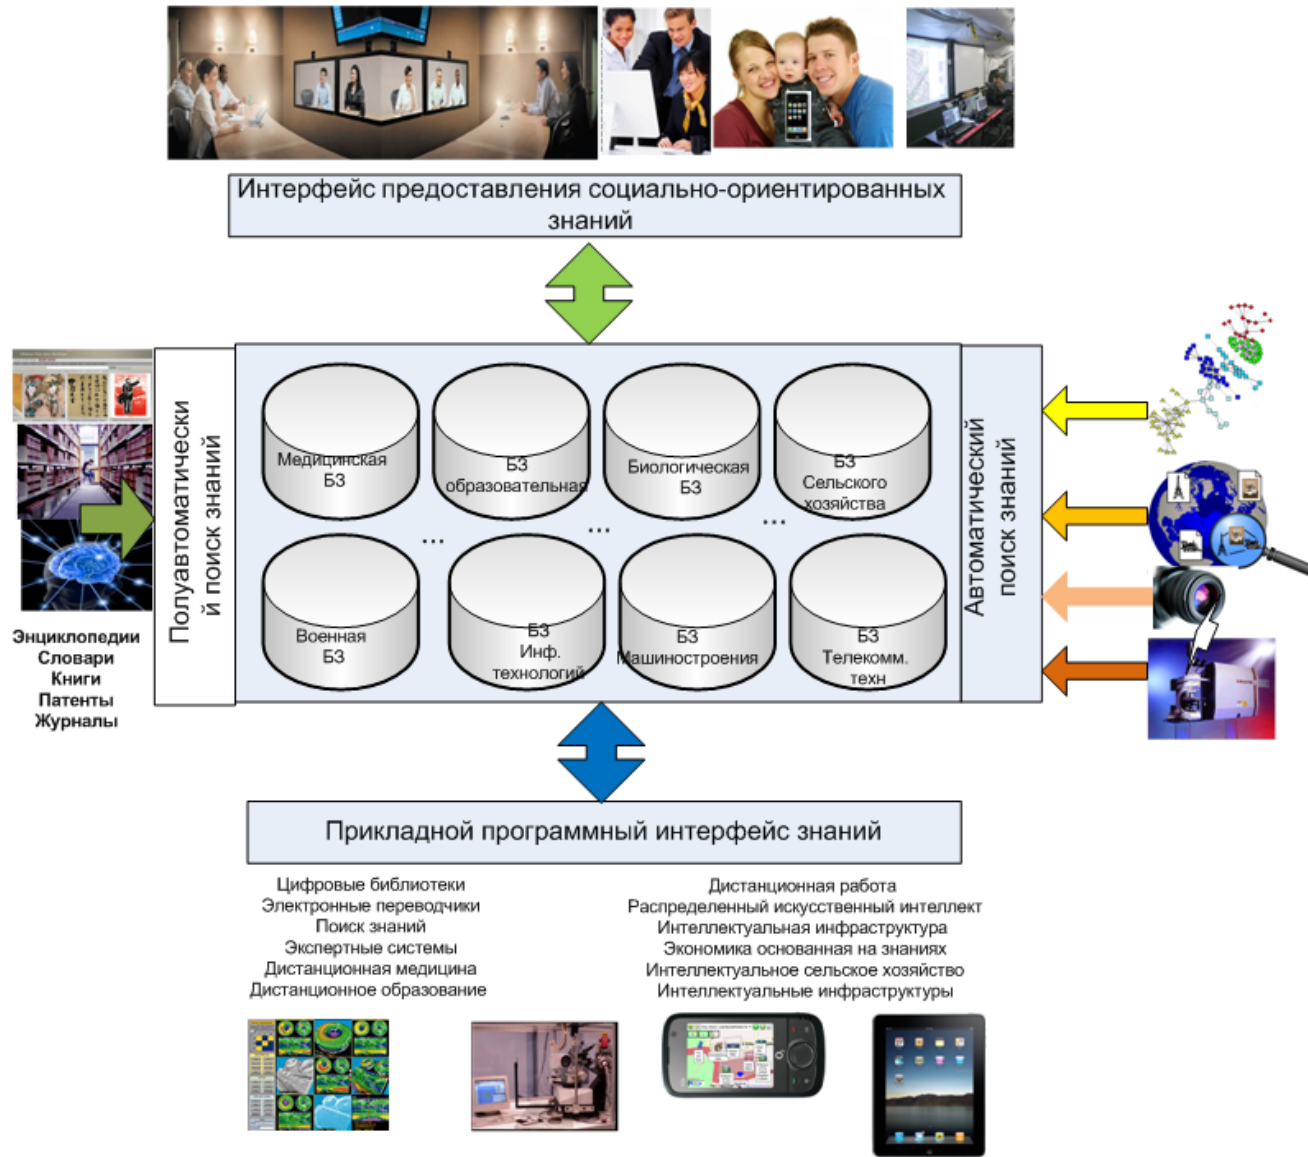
Интерфейс предоставления социально-ориентированных знаний

Полуавтоматический поиск знаний

Медицинская БЗ

БЗ образовательная

Биологическая БЗ

БЗ Сельского хозяйства

...

...

...

Военная БЗ

БЗ Инф. технологий

БЗ Машиностроения

БЗ Телекомм. техн

Автоматический поиск знаний

Энциклопедии
Словари
Книги
Патенты
Журналы

Прикладной программный интерфейс знаний

Цифровые библиотеки
Электронные переводчики
Поиск знаний
Экспертные системы
Дистанционная медицина
Дистанционное образование

Дистанционная работа
Распределенный искусственный интеллект
Интеллектуальная инфраструктура
Экономика основанная на знаниях
Интеллектуальное сельское хозяйство
Интеллектуальные инфраструктуры